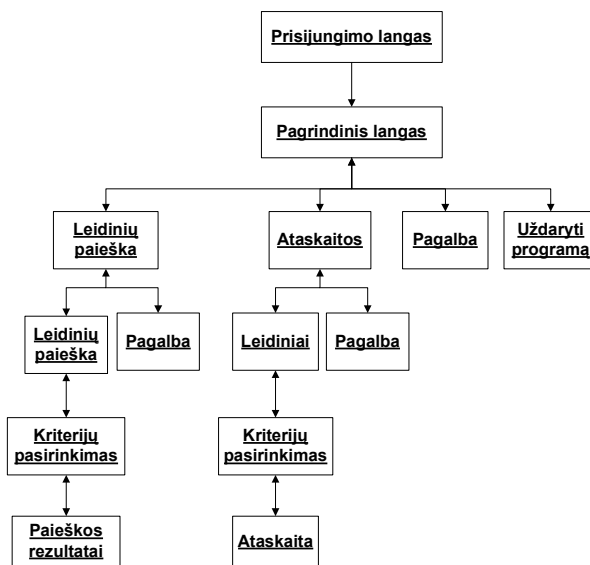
Prisijungimo langas

Pagrindinis langas

Leidinių paieška

Ataskaitos

Pagalba

Uždaryti programą

Leidinių paieška

Pagalba

Leidiniai

Pagalba

Kriterijų pasirinkimas

Kriterijų pasirinkimas

Paieškos rezultatai

Ataskaita